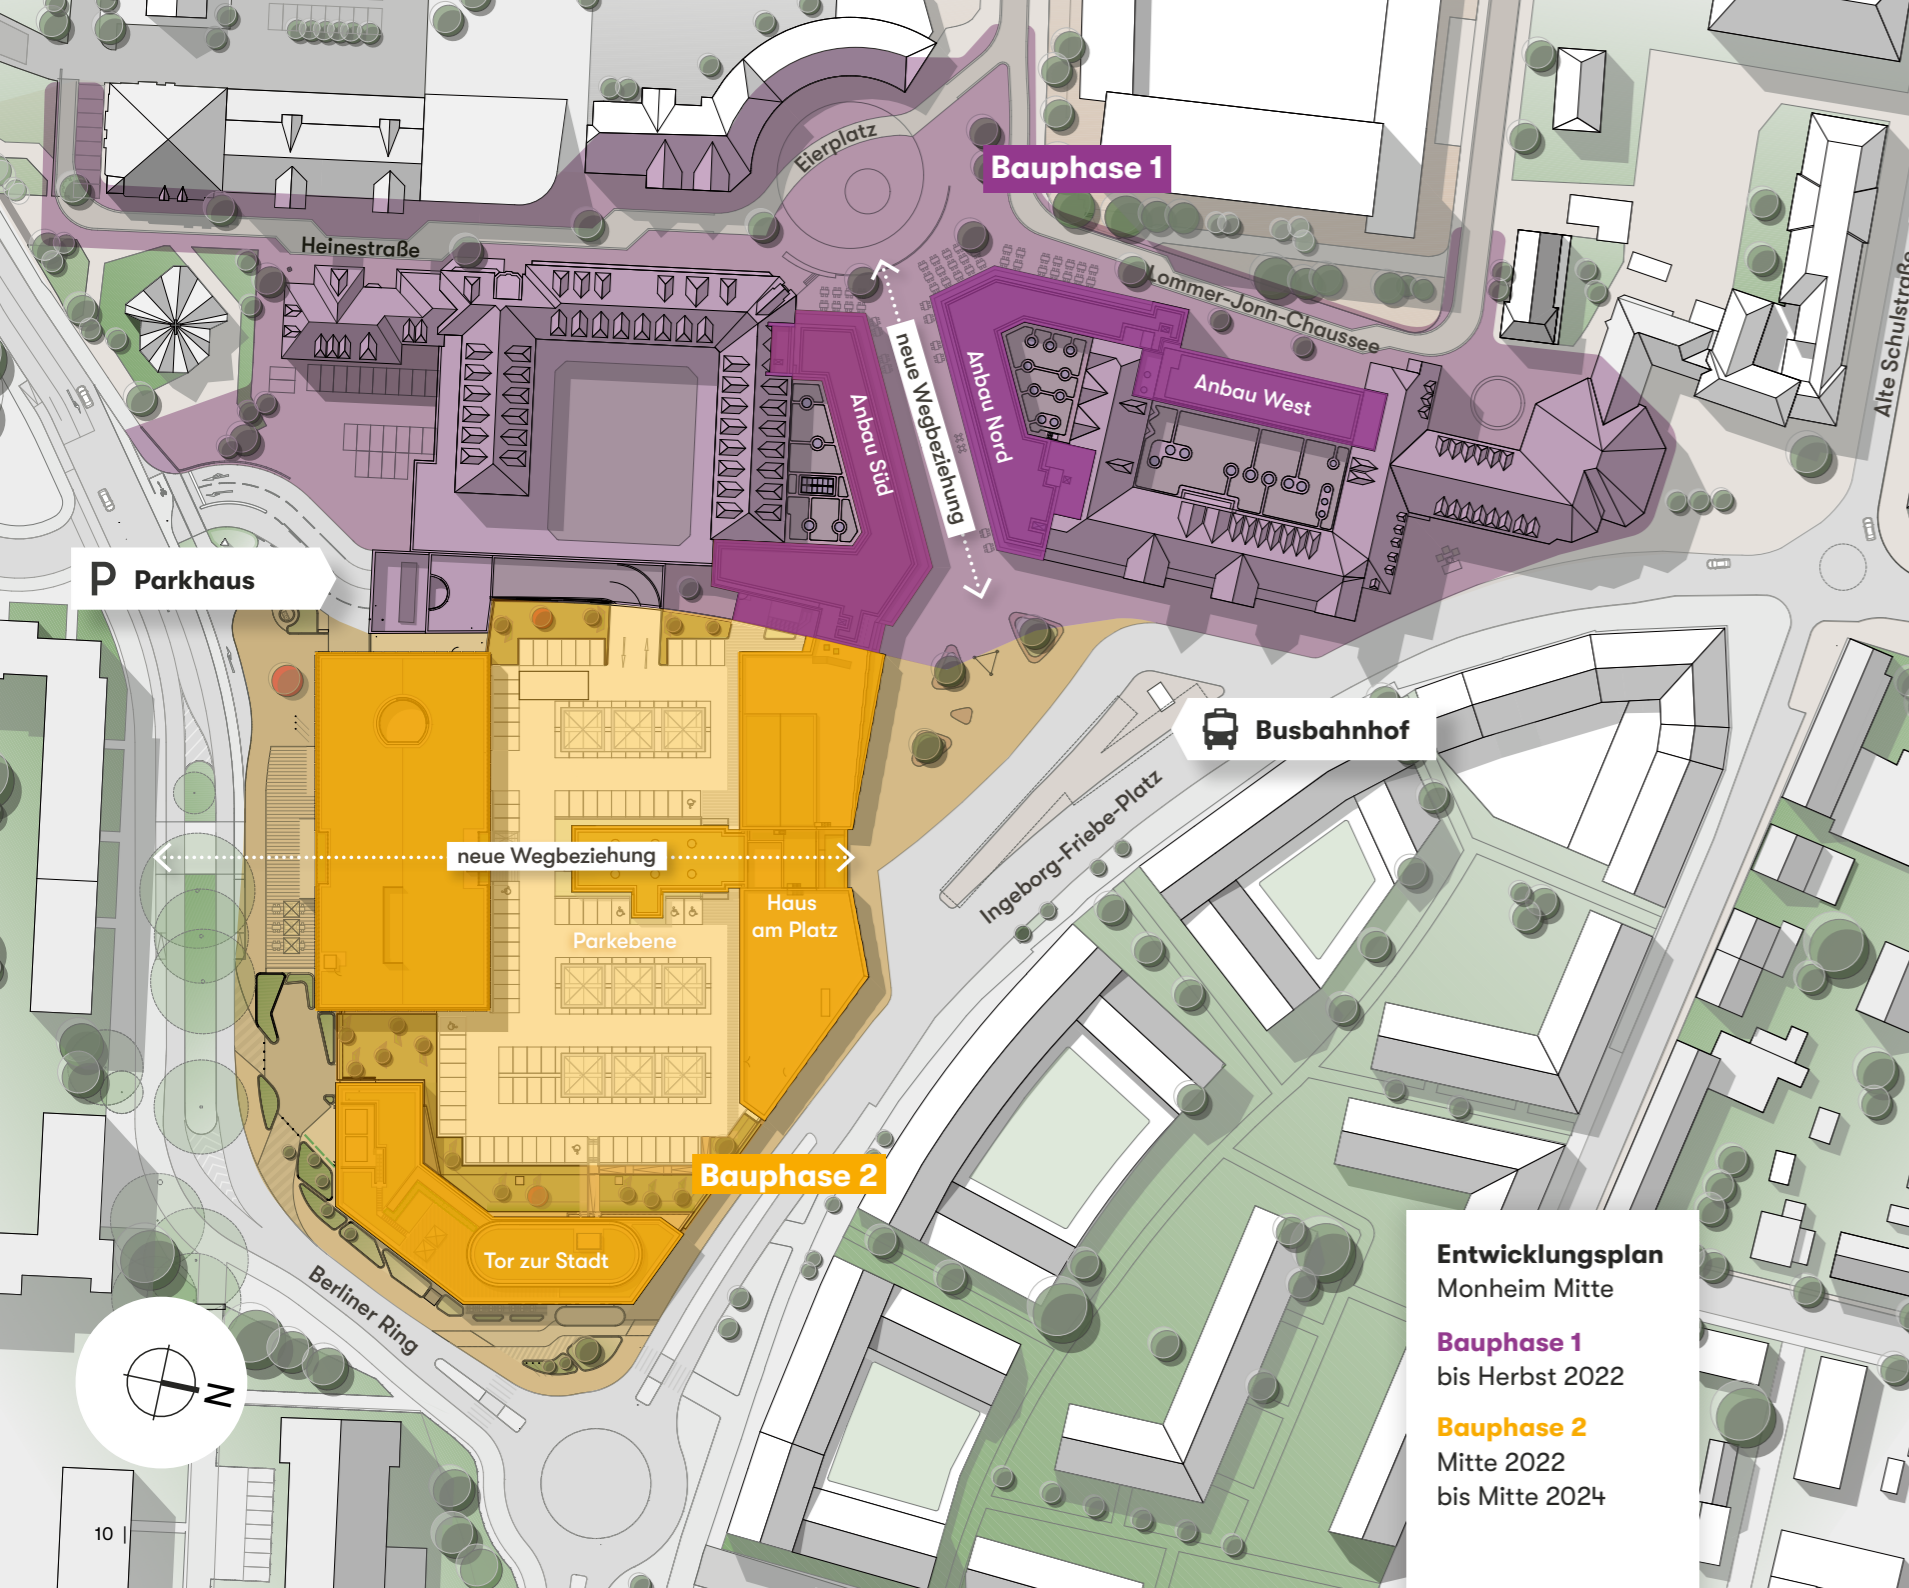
Bauphase 1

Eierplatz

Heinestraße

Lommer-Jonn-Chaussee

Alte Schulstraße

Anbau Süd

neue Wegbeziehung

Anbau Nord

Anbau West

P Parkhaus

Busbahnhof

Ingeborg-Friebe-Platz

neue Wegbeziehung

Haus am Platz

Parkebene

Bauphase 2

Tor zur Stadt

Berliner Ring

N

10 |

Entwicklungsplan
Monheim Mitte

Bauphase 1
bis Herbst 2022

Bauphase 2
Mitte 2022
bis Mitte 2024